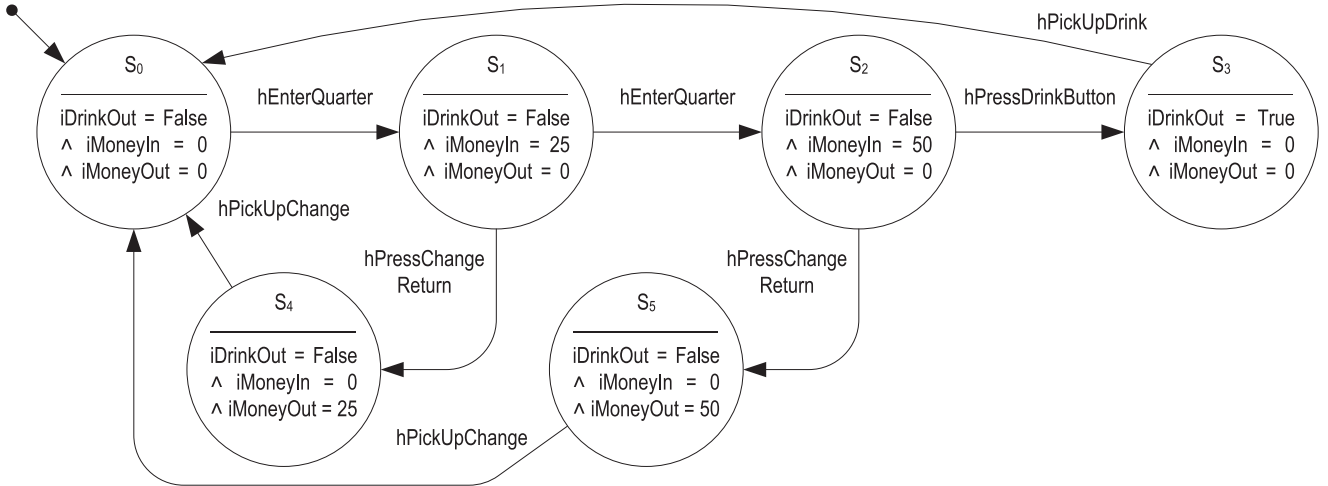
hPickUpDrink

$S_0$
iDrinkOut = False
∧ iMoneyIn = 0
∧ iMoneyOut = 0

hEnterQuarter

$S_1$
iDrinkOut = False
∧ iMoneyIn = 25
∧ iMoneyOut = 0

hEnterQuarter

$S_2$
iDrinkOut = False
∧ iMoneyIn = 50
∧ iMoneyOut = 0

hPressDrinkButton

$S_3$
iDrinkOut = True
∧ iMoneyIn = 0
∧ iMoneyOut = 0

hPickUpChange

hPressChange Return

hPressChange Return

$S_4$
iDrinkOut = False
∧ iMoneyIn = 0
∧ iMoneyOut = 25

$S_5$
iDrinkOut = False
∧ iMoneyIn = 0
∧ iMoneyOut = 50

hPickUpChange